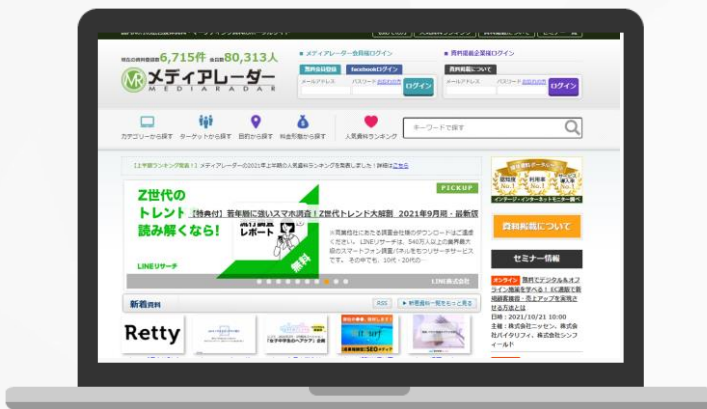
現在の資料掲載数 6,715件 会員数 80,313人

メディアレーダー
MEDIARADAR

■ メディアレーダー会員様ログイン

無料会員登録 facebookログイン

メールアドレス パスワード お忘れの方 ログイン

■ 資料掲載企業様ログイン

資料掲載について

メールアドレス パスワード お忘れの方 ログイン

カテゴリーから探す ターゲットから探す 目的から探す 料金形態から探す 人気資料ランキング

キーワードで探す

【上半期ランキング発表！】メディアレーダーの2021年上半期の人気資料ランキングを発表しました！詳細はこちら

PICKUP

Z世代のトレンド読み解くなら！

レポート

無料

LINEリサーチ

【特典付】若年層に強いスマホ調査！Z世代トレンド大解剖 2021年9月期・最新版

※同業他社にあたる調査会社様のダウンロードはご遠慮ください。LINEリサーチは、546万人以上の業界最大級のスマートフォン調査パネルをもつリサーチサービスです。その中でも、10代・20代の

LINE株式会社

新着資料

RSS ▶新着資料一覧をもっと見る

Retty

SEOメディア

資料掲載について

セミナー情報

オンライン 無料でデジタル＆オフライン施策を学べる！EC通販で新規顧客獲得・売上アップを実現させる方法とは

日時：2021/10/21 10:00
主催：株式会社ニッセン、株式会社バイタリフィ、株式会社シンフィールド